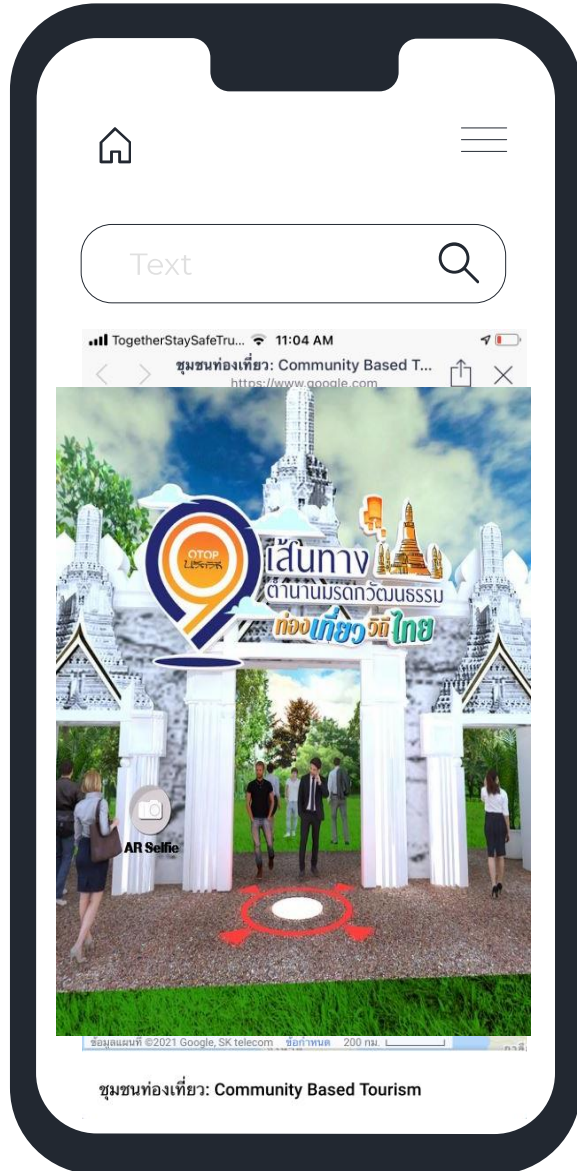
Text

TogetherStaySafeTru... 11:04 AM

ชุมชนท่องเที่ยว: Community Based T...
https://www.google.com

OTOP
นวัตวิถี

เส้นทาง
ตำนานมรดกวัฒนธรรม
ท่องเที่ยววิถีไทย

AR Selfie

ข้อมูลแผนที่ ©2021 Google, SK telecom ข้อกำหนด 200 กม.

ชุมชนท่องเที่ยว: Community Based Tourism